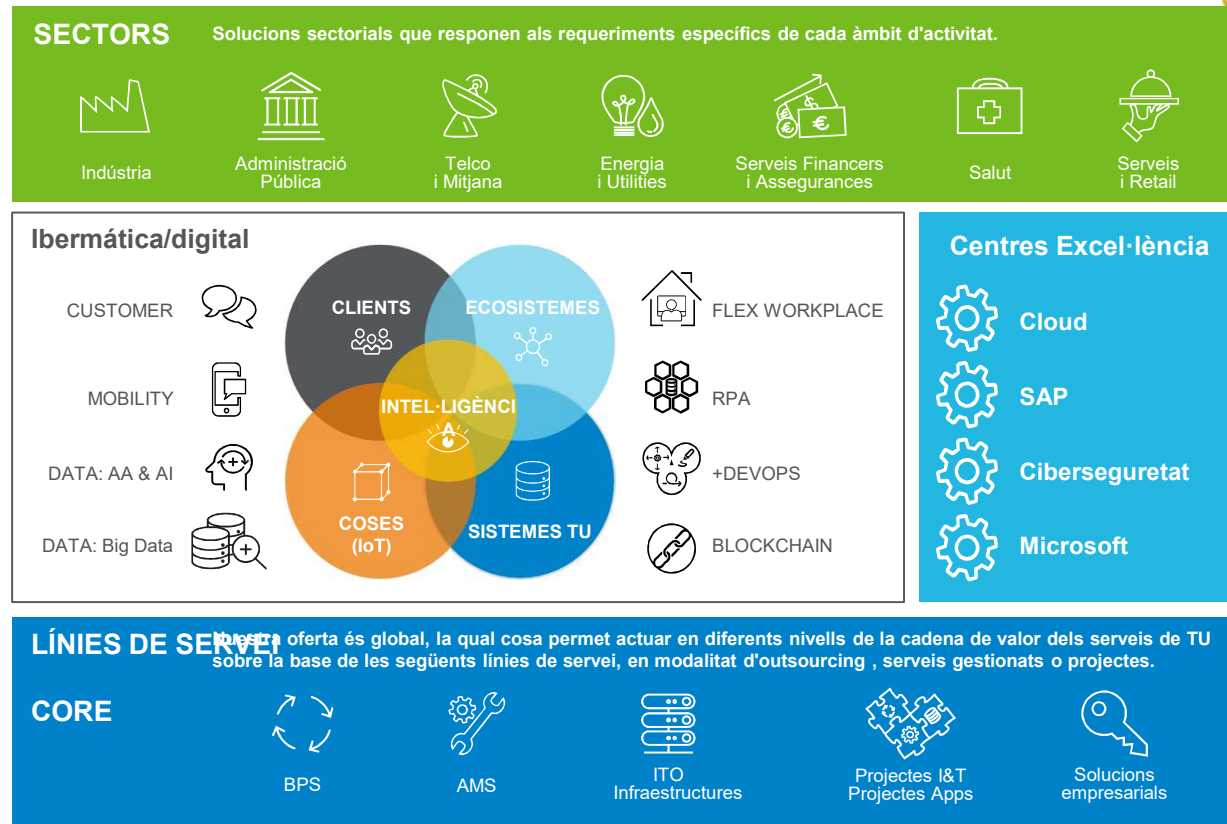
SECTORS Solucions sectorials que responen als requeriments específics de cada àmbit d'activitat.

Indústria

Administració Pública

Telco i Mitjana

Energia i Utilities

Serveis Financers i Assegurances

Salut

Serveis i Retail

Ibermática/digital

CUSTOMER

MOBILITY

DATA: AA & AI

DATA: Big Data

CLIENTS

ECOSISTEMES

INTEL·LIGÈNCI A

COSES (IoT)

SISTEMES TU

FLEX WORKPLACE

RPA

+DEVOPS

BLOCKCHAIN

Centres Excel·lència

Cloud

SAP

Ciberseguretat

Microsoft

LÍNIES DE SERVEI

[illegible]a oferta és global, la qual cosa permet actuar en diferents nivells de la cadena de valor dels serveis de TU sobre la base de les següents línies de servei, en modalitat d'outsourcing , serveis gestionats o projectes.

CORE

BPS

AMS

ITO Infraestructures

Projectes I&T Projectes Apps

Solucions empresarials